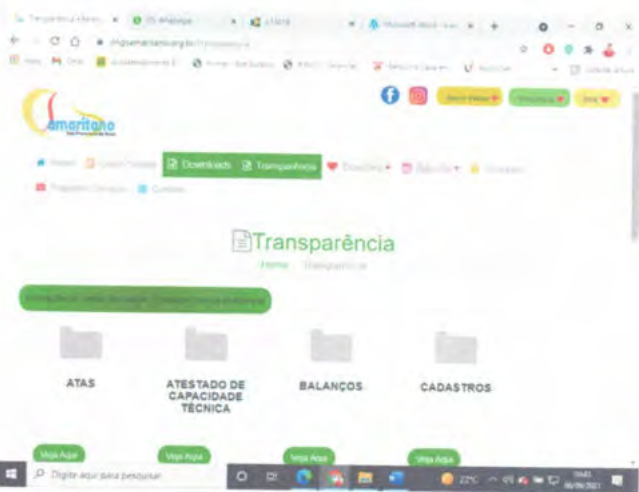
amaritano

Downloads Transparência

Transparência

Home Transparência

ATAS

ATESTADO DE CAPACIDADE TÉCNICA

BALANÇOS

CADASTROS

Veja Aqui

Veja Aqui

Veja Aqui

Veja Aqui

Digite aqui para pesquisar

22°C